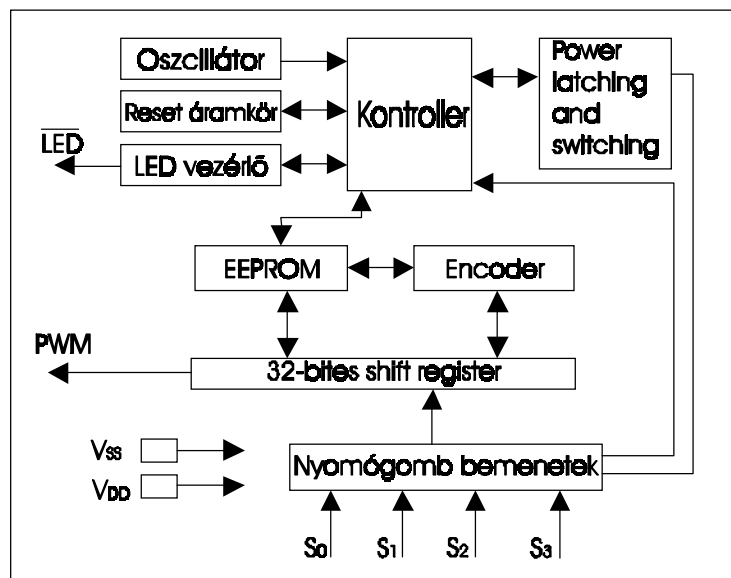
Oszcillátor

Reset áramkör

$\overline{LED}$

LED vezérlő

Kontroller

Power latching and switching

EEPROM

Encoder

PWM

32-bites shift register

$V_{SS}$

$V_{DD}$

Nyomógomb bemenetek

$S_0$

$S_1$

$S_2$

$S_3$